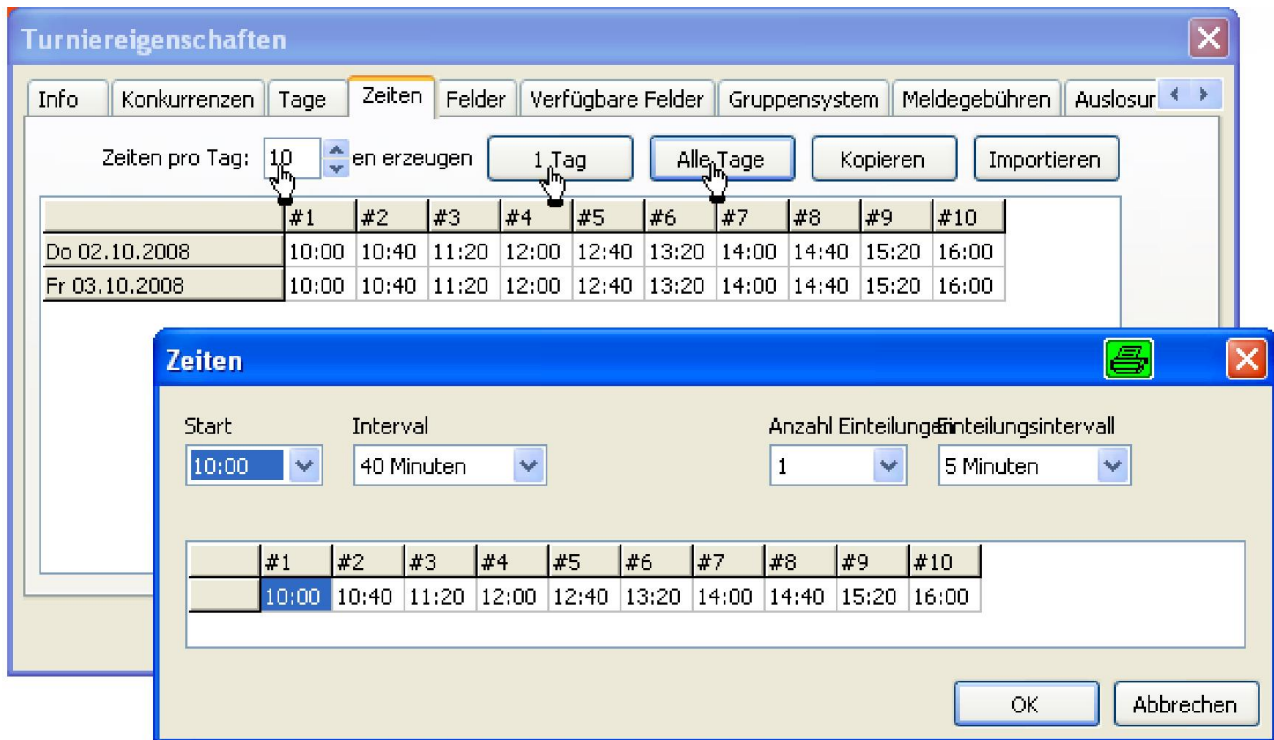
Turniereigenschaften

Info | Konkurrenzen | Tage | Zeiten | Felder | Verfügbare Felder | Gruppensystem | Meldegebühren | Auslosur

Zeiten pro Tag: 10 en erzeugen | 1 Tag | Alle Tage | Kopieren | Importieren

| | #1 | #2 | #3 | #4 | #5 | #6 | #7 | #8 | #9 | #10 |
|---|---|---|---|---|---|---|---|---|---|---|
| Do 02.10.2008 | 10:00 | 10:40 | 11:20 | 12:00 | 12:40 | 13:20 | 14:00 | 14:40 | 15:20 | 16:00 |
| Fr 03.10.2008 | 10:00 | 10:40 | 11:20 | 12:00 | 12:40 | 13:20 | 14:00 | 14:40 | 15:20 | 16:00 |

Zeiten

Start
10:00

Interval
40 Minuten

Anzahl Einteilungen
1

Einteilungsintervall
5 Minuten

| | #1 | #2 | #3 | #4 | #5 | #6 | #7 | #8 | #9 | #10 |
|---|---|---|---|---|---|---|---|---|---|---|
| | 10:00 | 10:40 | 11:20 | 12:00 | 12:40 | 13:20 | 14:00 | 14:40 | 15:20 | 16:00 |

OK | Abbrechen